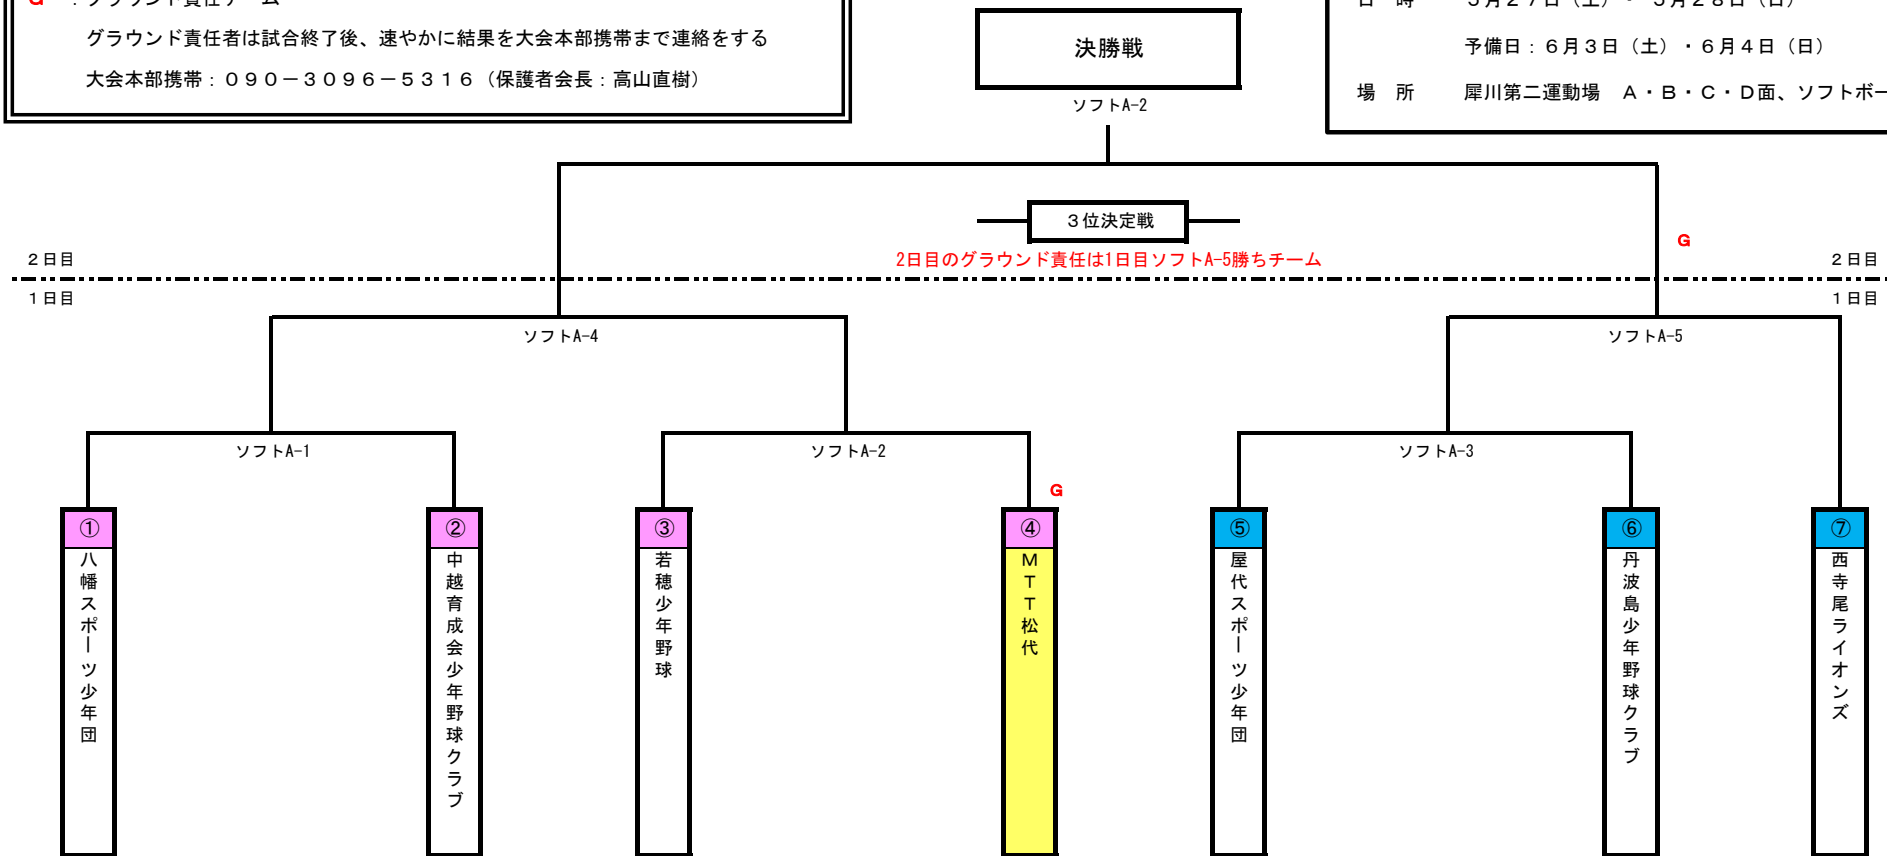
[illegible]：グラウンド責任チーム
グラウンド責任者は試合終了後、速やかに結果を大会本部携帯まで連絡をする
大会本部携帯：０９０－３０９６－５３１６（保護者会長：高山直樹）

日　時　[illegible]

予備日：６月３日（土）・６月４日（日）

場　所　犀川第二運動場　Ａ・Ｂ・Ｃ・Ｄ面、ソフトボー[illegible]

決勝戦

ソフトA-2

３位決定戦

G

２日目
2日目のグラウンド責任は1日目ソフトA-5勝ちチーム
２日目
１日目
１日目

ソフトA-4

ソフトA-5

ソフトA-1

ソフトA-2

ソフトA-3

G

①
八幡スポーツ少年団

②
中越育成会少年野球クラブ

③
若穂少年野球

④
ＭＴＴ松代

⑤
屋代スポーツ少年団

⑥
丹波島少年野球クラブ

⑦
西寺尾ライオンズ